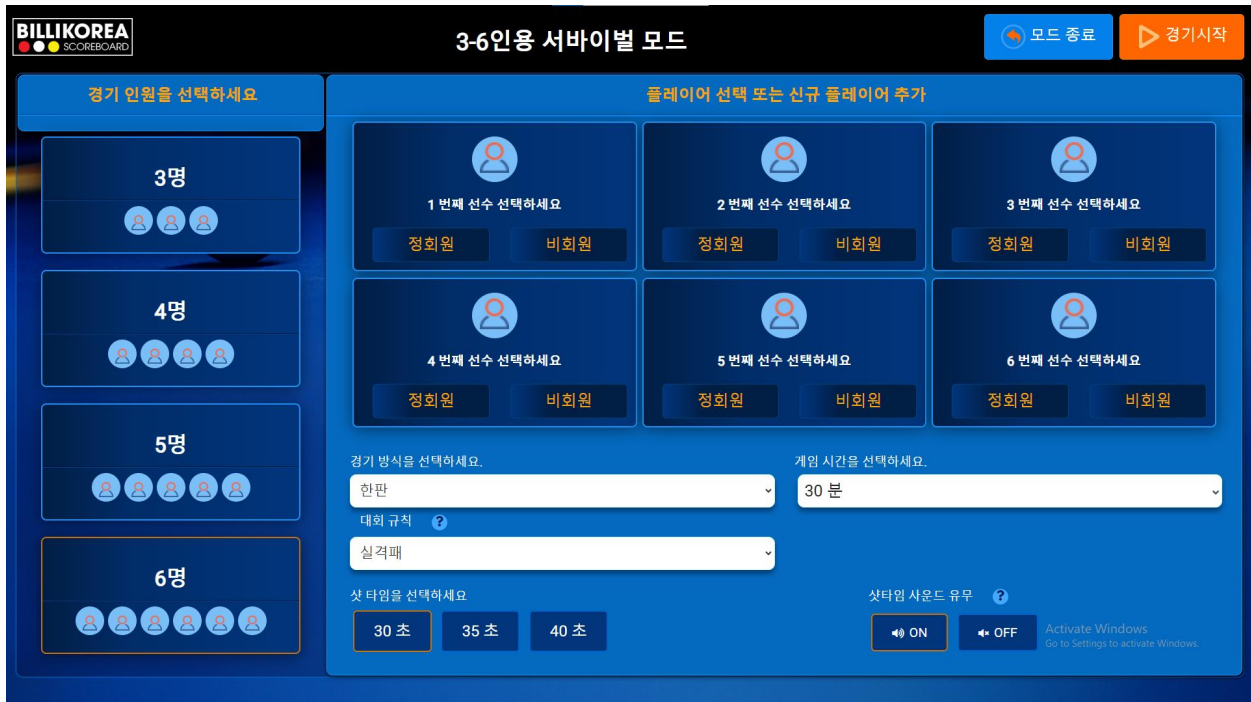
BILLIKOREA
SCOREBOARD

3-6인용 서바이벌 모드

모드 종료
경기시작

경기 인원을 선택하세요

3명

4명

5명

6명

플레이어 선택 또는 신규 플레이어 추가

1 번째 선수 선택하세요
정회원 비회원

2 번째 선수 선택하세요
정회원 비회원

3 번째 선수 선택하세요
정회원 비회원

4 번째 선수 선택하세요
정회원 비회원

5 번째 선수 선택하세요
정회원 비회원

6 번째 선수 선택하세요
정회원 비회원

경기 방식을 선택하세요.
한판

게임 시간을 선택하세요.
30 분

대회 규칙 ?
실격패

샷 타임을 선택하세요
30 초 35 초 40 초

샷타임 사운드 유무 ?
ON OFF

Activate Windows
Go to Settings to activate Windows.